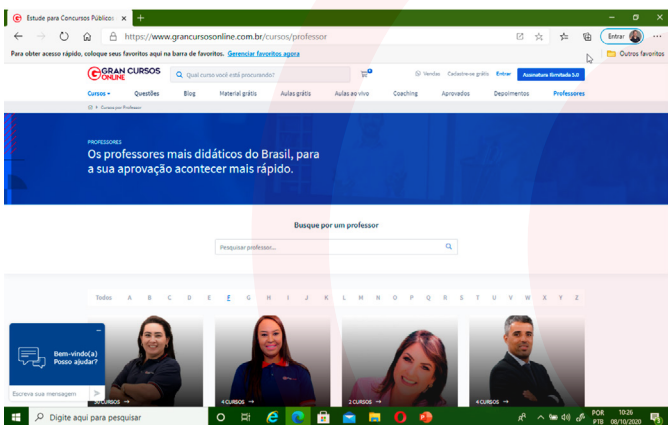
Estude para Concursos Públicos

https://www.grancursosonline.com.br/cursos/professor

Entrar

Para obter acesso rápido, coloque seus favoritos aqui na barra de favoritos. Gerenciar favoritos agora

Outros favoritos

GRAN CURSOS ONLINE

Qual curso você está procurando?

Vendas Cadastre-se grátis Entrar Assinatura Ilimitada 3.0

Cursos Questões Blog Material grátis Aulas grátis Aulas ao vivo Coaching Aprovados Depoimentos Professores

Cursos por Professor

PROFESSORES

Os professores mais didáticos do Brasil, para a sua aprovação acontecer mais rápido.

Busque por um professor

Pesquisar professor...

Todos A B C D E F G H I J K L M N O P Q R S T U V W X Y Z

Bem-vindo(a) Posso ajudar?

Escreva sua mensagem

4 CURSOS →

4 CURSOS →

2 CURSOS →

4 CURSOS →

Digite aqui para pesquisar

POR PTB 10:26 08/10/2020